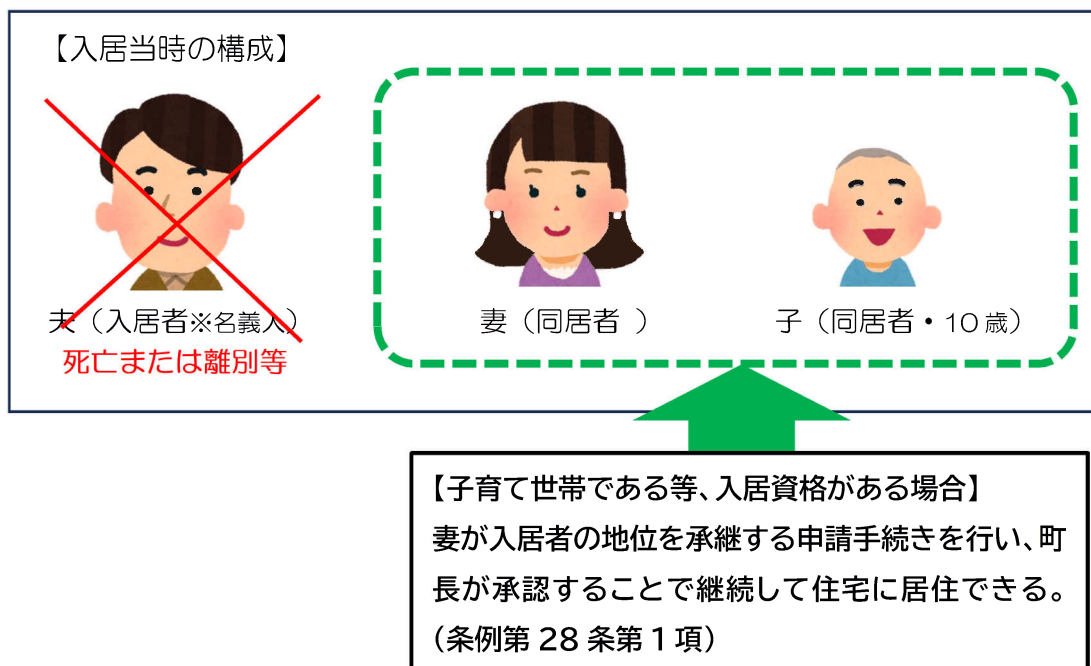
【入居当時の構成】

夫（入居者※名義人）
死亡または離別等

妻（同居者 ）

子（同居者・10歳）

【子育て世帯である等、入居資格がある場合】
妻が入居者の地位を承継する申請手続きを行い、町長が承認することで継続して住宅に居住できる。
（条例第 28 条第１項）